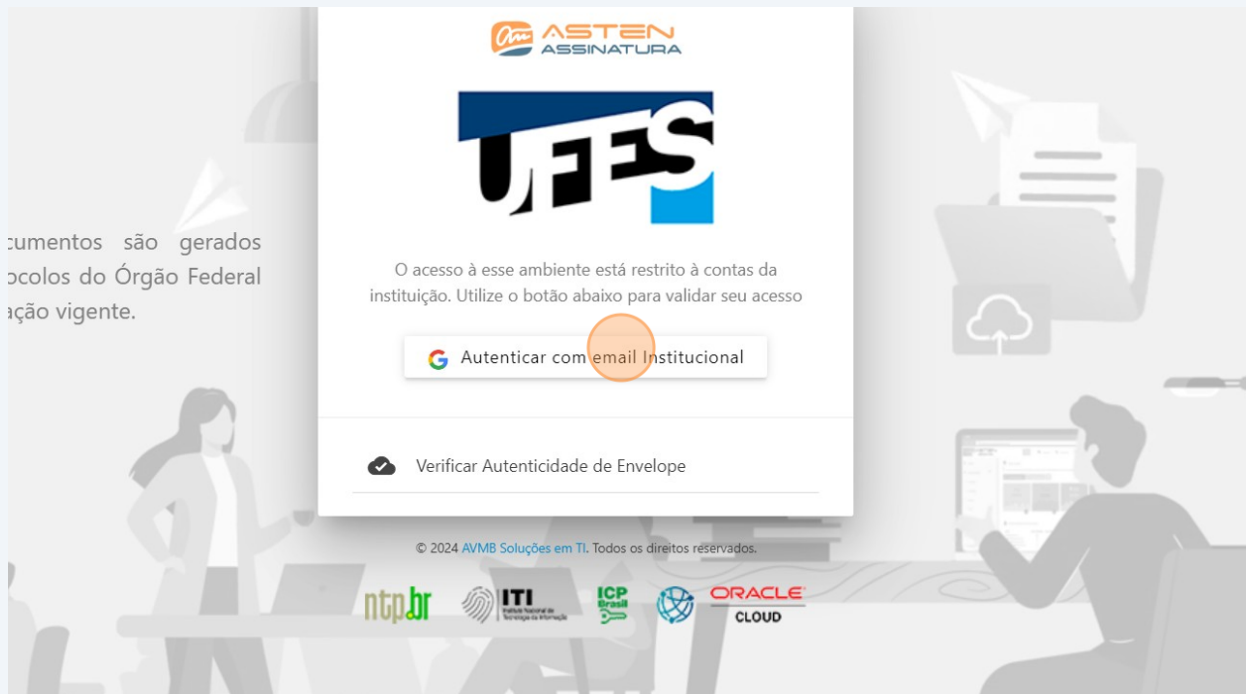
cumentos são gerados ocolos do Órgão Federal ação vigente.

ASTEN ASSINATURA

UFES

O acesso à esse ambiente está restrito à contas da instituição. Utilize o botão abaixo para validar seu acesso

Autenticar com email Institucional

Verificar Autenticidade de Envelope

© 2024 AVMB Soluções em TI. Todos os direitos reservados.

ntp.br ITI Instituto Nacional de Tecnologia da Informação ICP Brasil ORACLE CLOUD